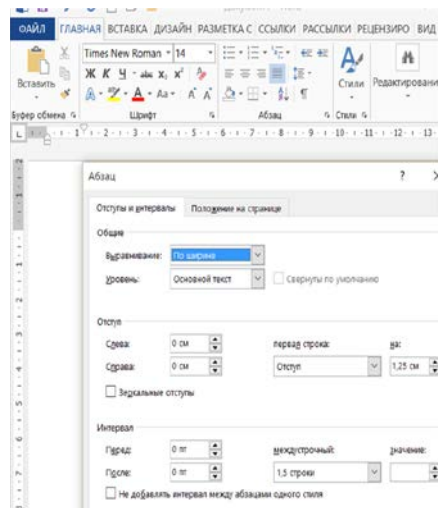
ФАЙЛ ГЛАВНАЯ ВСТАВКА ДИЗАЙН РАЗМЕТКА С ССЫЛКИ РАССЫЛКИ РЕЦЕНЗИРО ВИД

Вставить
Times New Roman 14
Ж К Ч abc $x_2$ $x^2$
Стили Редактировани
Буфер обмена Шрифт Абзац Стили

Абзац ? X

Отступы и интервалы Положение на странице

Общие

Выравнивание: По ширине
Уровень: Основной текст Свернуты по умолчанию

Отступ

Слева: 0 см первая строка: на:
Справа: 0 см Отступ 1,25 см
Зеркальные отступы

Интервал

Перед: 0 пт междустрочный: значение:
После: 0 пт 1,5 строки
Не добавлять интервал между абзацами одного стиля